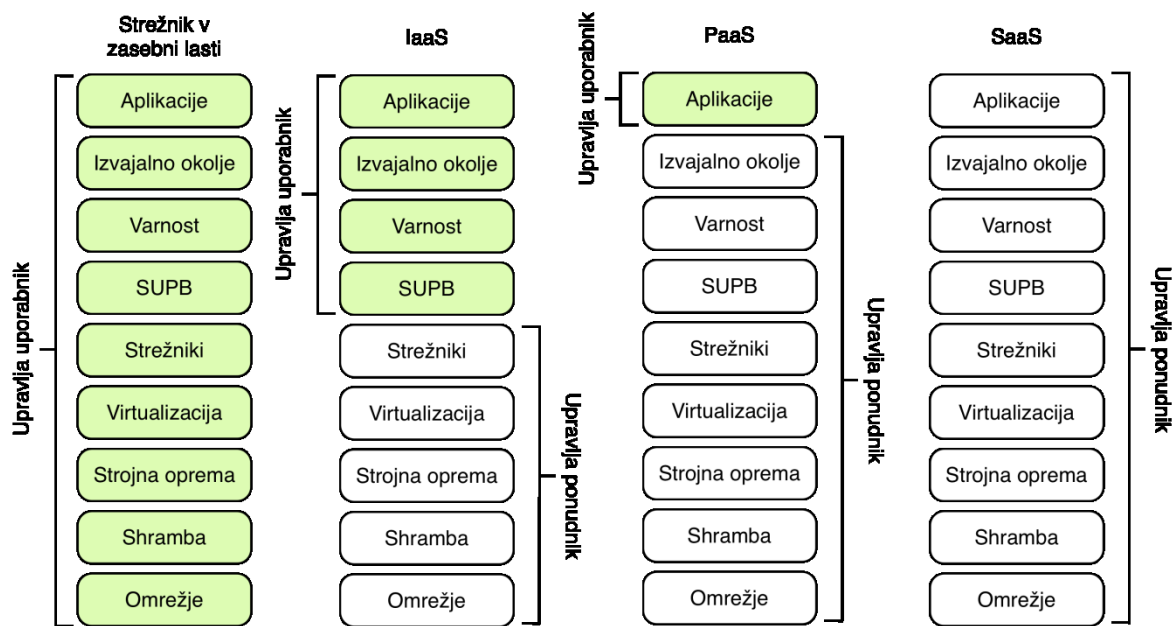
Strežnik v zasebni lasti

Upravlja uporabnik

Aplikacije
Izvajalno okolje
Varnost
SUPB
Strežniki
Virtualizacija
Strojna oprema
Shramba
Omrežje

IaaS

Upravlja uporabnik

Aplikacije
Izvajalno okolje
Varnost
SUPB

Upravlja ponudnik

Strežniki
Virtualizacija
Strojna oprema
Shramba
Omrežje

PaaS

Upravlja uporabnik

Aplikacije

Upravlja ponudnik

Izvajalno okolje
Varnost
SUPB
Strežniki
Virtualizacija
Strojna oprema
Shramba
Omrežje

SaaS

Aplikacije
Izvajalno okolje
Varnost
SUPB
Strežniki
Virtualizacija
Strojna oprema
Shramba
Omrežje

Upravlja ponudnik